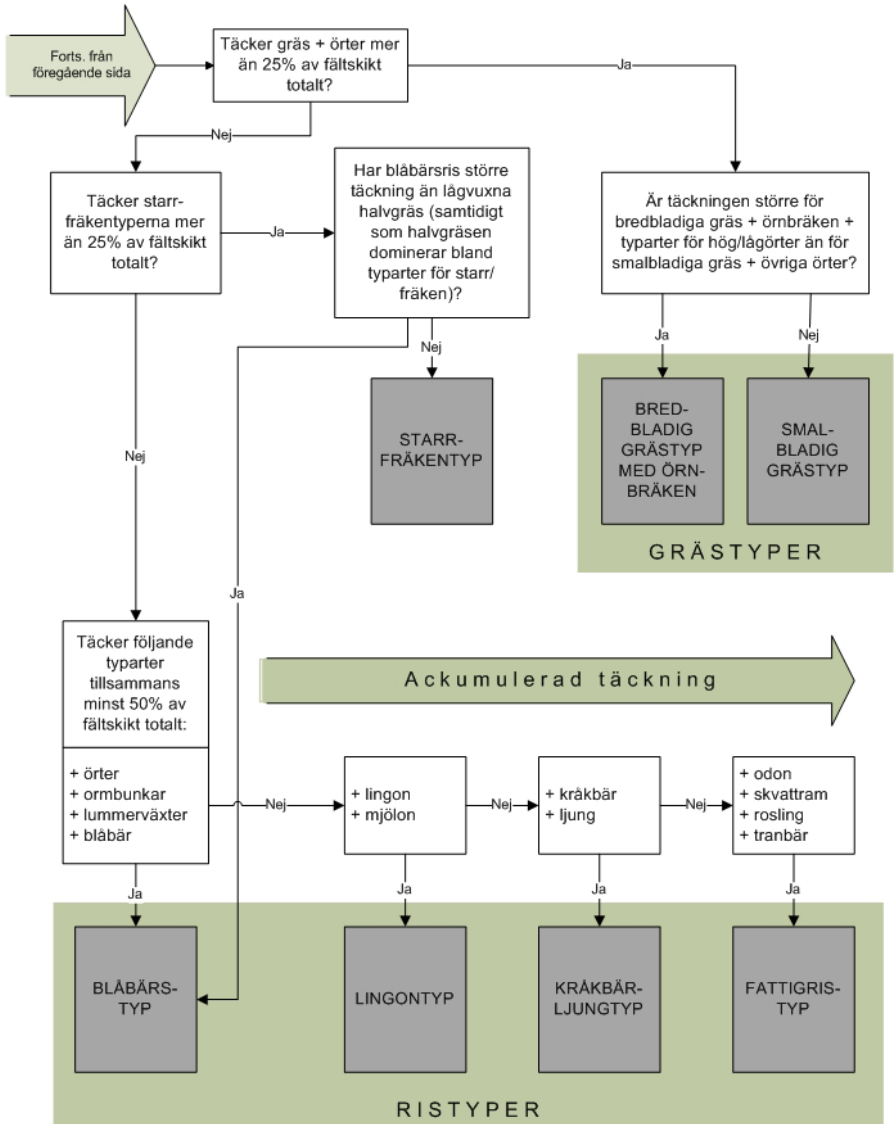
Forts. från föregående sida

Täcker gräs + örter mer än 25% av fältskikt totalt?

Ja

Nej

Täcker starr-fräkentyperna mer än 25% av fältskikt totalt?

Ja

Har blåbärsris större täckning än lågvuxna halvgräs (samtidigt som halvgräsen dominerar bland typarter för starr/fräken)?

Nej

STARR-FRÄKENTYP

Är täckningen större för bredbladiga gräs + örnbräken + typarter för hög/lågörter än för smalbladiga gräs + övriga örter?

Ja

Nej

BRED-BLADIG GRÄSTYP MED ÖRN-BRÄKEN

SMAL-BLADIG GRÄSTYP

GRÄSTYPER

Nej

Ja

Täcker följande typarter tillsammans minst 50% av fältskikt totalt:

+ örter
+ ormbunkar
+ lummerväxter
+ blåbär

Ackumulerad täckning

Nej

+ lingon
+ mjölon

Nej

+ kråkbär
+ ljung

Nej

+ odon
+ skvattram
+ rosling
+ tranbär

Ja

Ja

Ja

Ja

BLÅBÄRS-TYP

LINGONTYP

KRÅKBÄR-LJUNGTYP

FATTIGRIS-TYP

RISTYPER